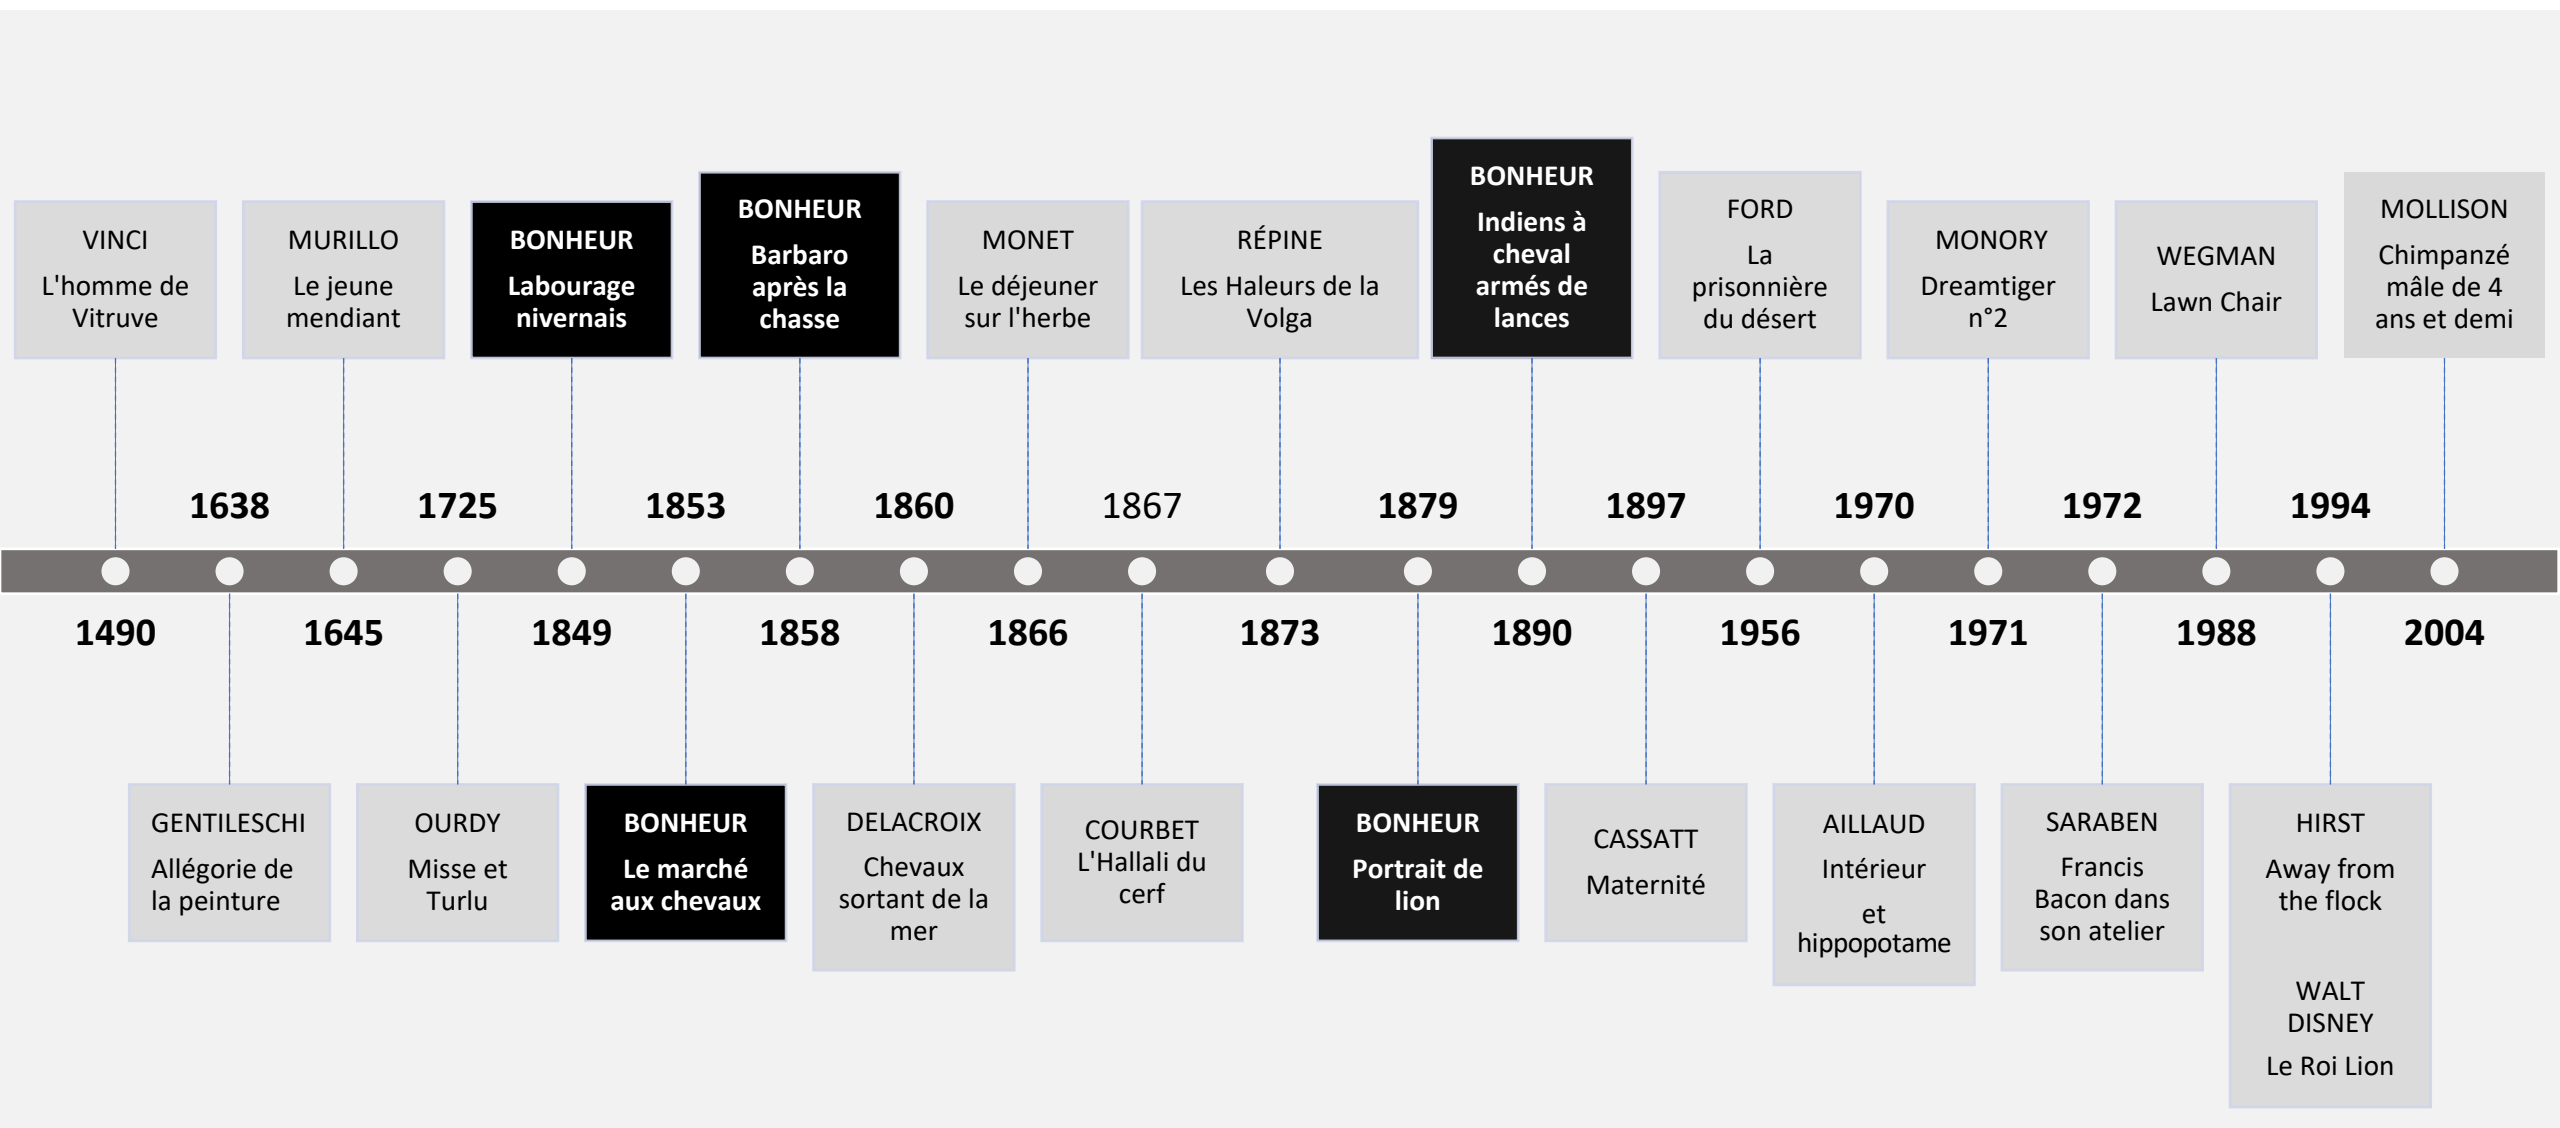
VINCI
L'homme de Vitruve

MURILLO
Le jeune mendiant

BONHEUR
Labourage nivernais

BONHEUR
Barbaro après la chasse

MONET
Le déjeuner sur l'herbe

RÉPINE
Les Haleurs de la Volga

BONHEUR
Indiens à cheval armés de lances

FORD
La prisonnière du désert

MONORY
Dreamtiger n°2

WEGMAN
Lawn Chair

MOLLISON
Chimpanzé mâle de 4 ans et demi

1638 1725 1853 1860 1867 1879 1897 1970 1972 1994

1490 1645 1849 1858 1866 1873 1890 1956 1971 1988 2004

GENTILESCHI
Allégorie de la peinture

OURDY
Misse et Turlu

BONHEUR
Le marché aux chevaux

DELACROIX
Chevaux sortant de la mer

COURBET
L'Hallali du cerf

BONHEUR
Portrait de lion

CASSATT
Maternité

AILLAUD
Intérieur

et hippopotame

SARABEN
Francis Bacon dans son atelier

HIRST
Away from the flock

WALT DISNEY

Le Roi Lion